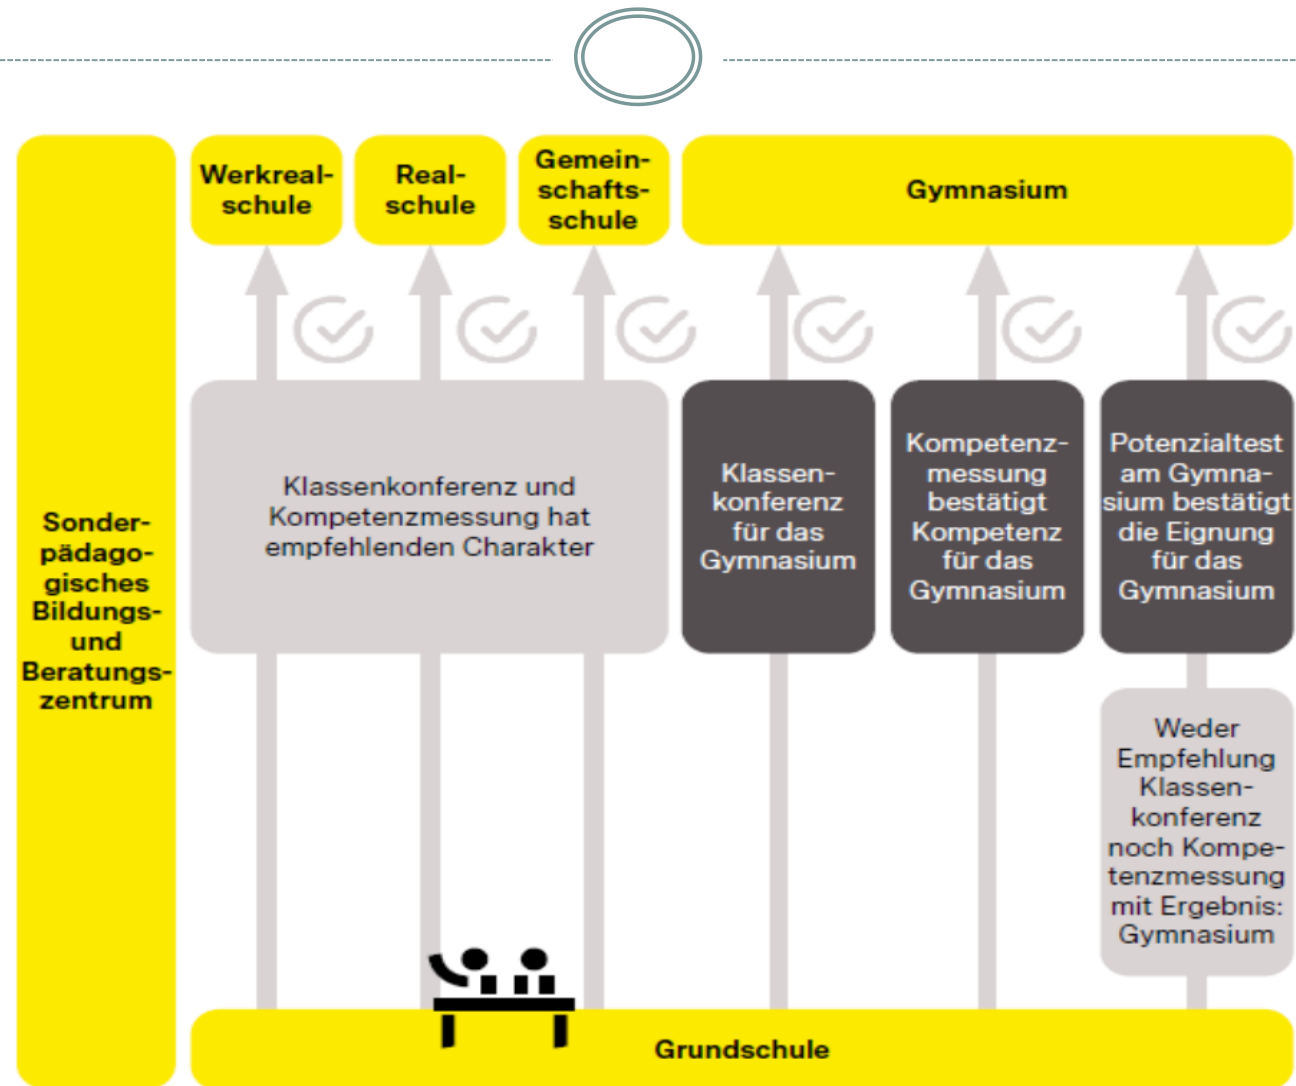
Sonderpädagogisches Bildungs- und Beratungszentrum

Werkrealschule

Realschule

Gemeinschaftsschule

Gymnasium

Klassenkonferenz und Kompetenzmessung hat empfehlenden Charakter

Klassenkonferenz für das Gymnasium

Kompetenzmessung bestätigt Kompetenz für das Gymnasium

Potenzialtest am Gymnasium bestätigt die Eignung für das Gymnasium

Weder Empfehlung Klassenkonferenz noch Kompetenzmessung mit Ergebnis: Gymnasium

Grundschule